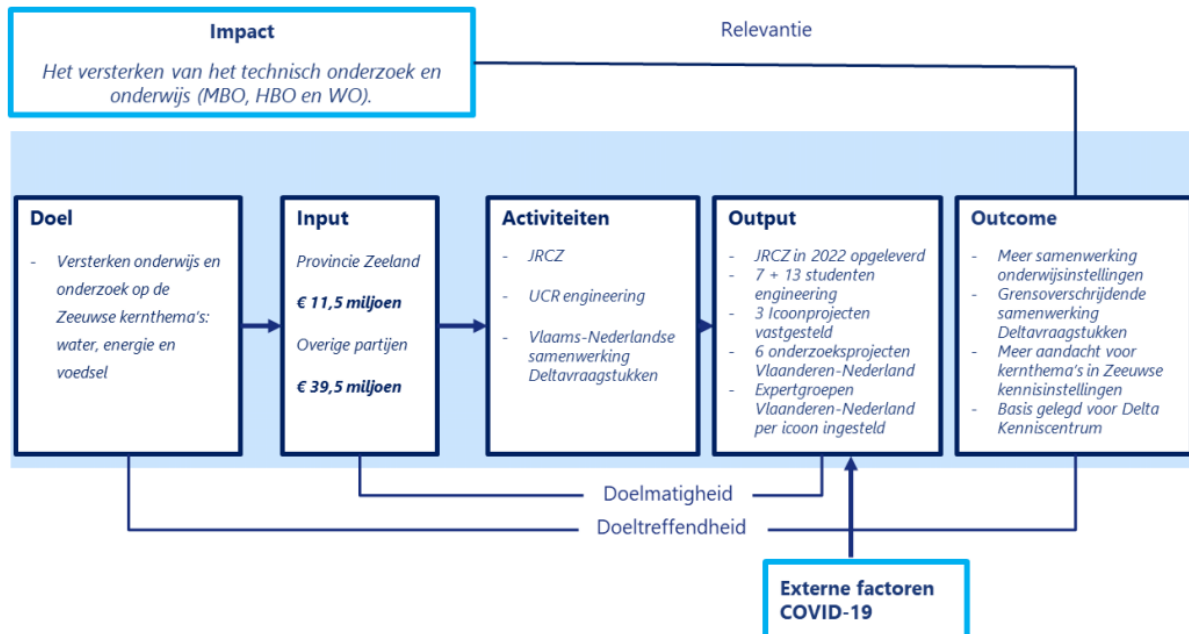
Impact

Het versterken van het technisch onderzoek en onderwijs (MBO, HBO en WO).

Relevantie

Doel

- Versterken onderwijs en onderzoek op de Zeeuwse kernthema's: water, energie en voedsel

Input

Provincie Zeeland

€ 11,5 miljoen

Overige partijen

€ 39,5 miljoen

Activiteiten

- JRCZ
- UCR engineering
- Vlaams-Nederlandse samenwerking Deltavraagstukken

Output

- JRCZ in 2022 opgeleverd
- 7 + 13 studenten engineering
- 3 Icoonprojecten vastgesteld
- 6 onderzoeksprojecten Vlaanderen-Nederland
- Expertgroepen Vlaanderen-Nederland per icoon ingesteld

Outcome

- Meer samenwerking onderwijsinstellingen
- Grensoverschrijdende samenwerking Deltavraagstukken
- Meer aandacht voor kernthema's in Zeeuwse kennisinstellingen
- Basis gelegd voor Delta Kenniscentrum

Doelmatigheid

Doeltreffendheid

Externe factoren
COVID-19